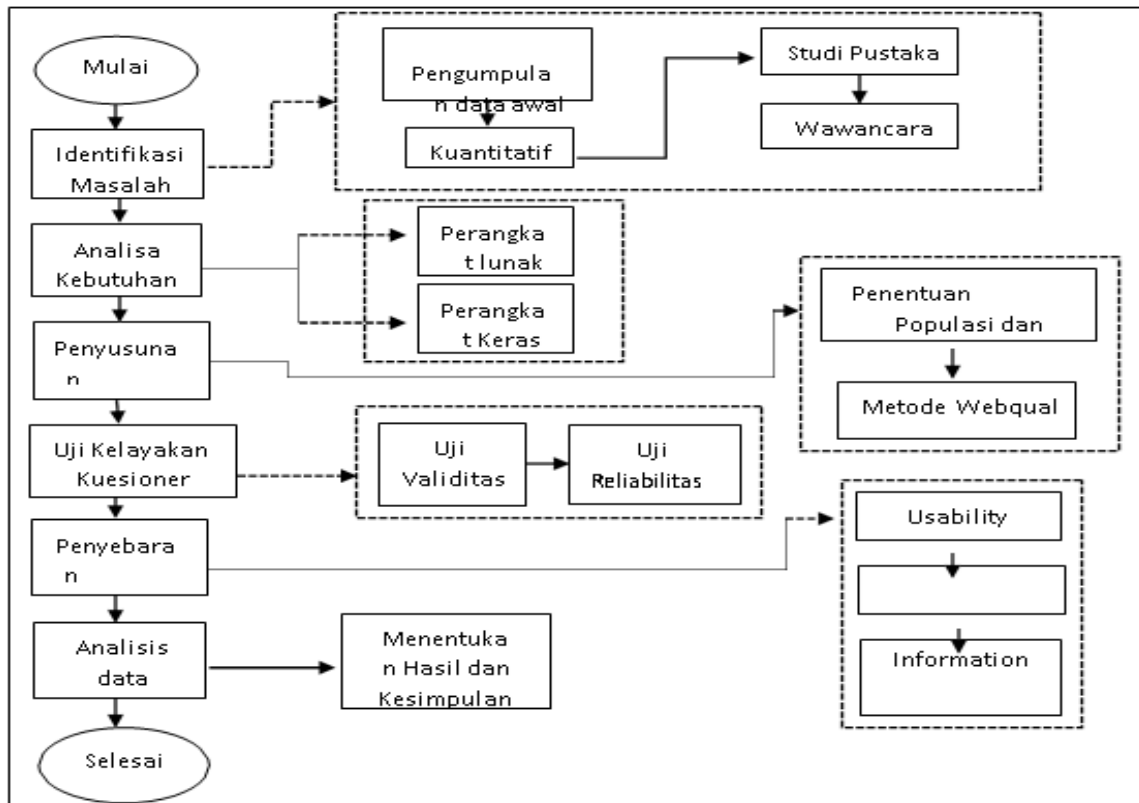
Mulai

Identifikasi Masalah

Pengumpulan data awal

Kuantitatif

Studi Pustaka

Wawancara

Analisa Kebutuhan

Perangkat lunak

Perangkat Keras

Penyusunan

Penentuan Populasi dan

Metode Webqual

Uji Kelayakan Kuesioner

Uji Validitas

Uji Reliabilitas

Penyebaran

Usability

Information

Analisis data

Menentukan Hasil dan Kesimpulan

Selesai